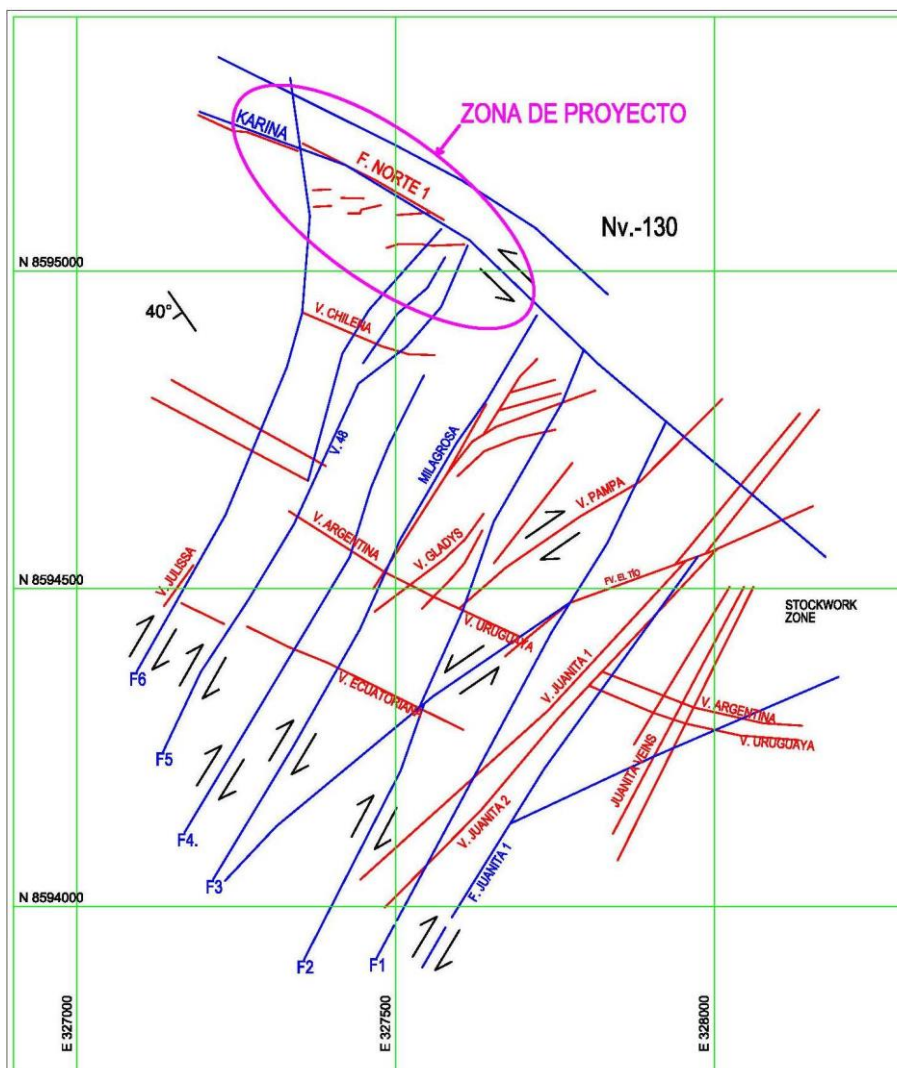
ZONA DE PROYECTO

KARINA

F. NORTE 1

Nv.-130

N 8595000

40°

V. CHILENA

V. 48

MILAGROSA

V. PAMPA

V. ARGENTINA

V. GLADYS

V. JULISSA

N 8594500

FV. EL TÍO

STOCKWORK ZONE

V. URUGUAYA

V. JUANITA 1

V. ECUATORIANA

V. ARGENTINA

V. URUGUAYA

JUANITA VEINS

F6

F5

F4.

F3

V. JUANITA 2

F. JUANITA 1

N 8594000

F2

F1

E 327000

E 327500

E 328000